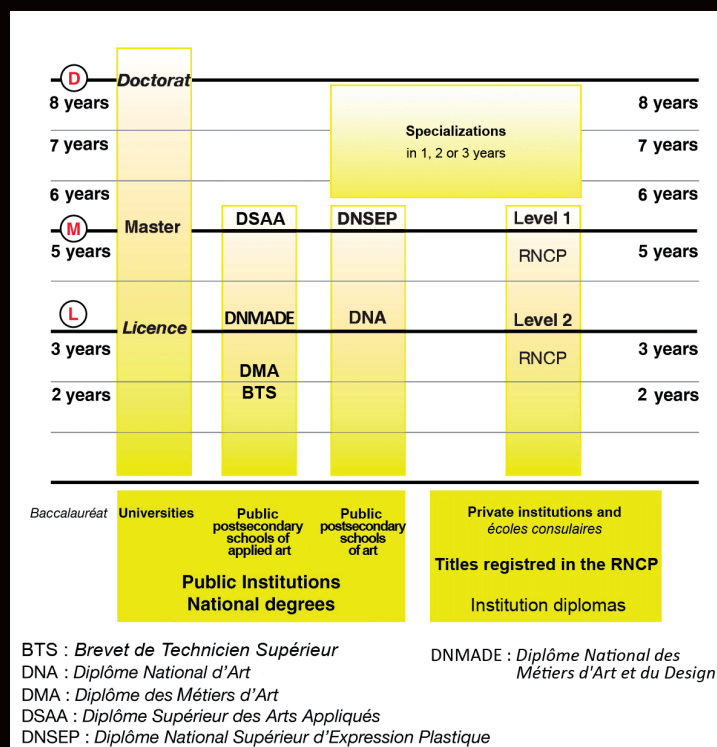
D Doctorat
8 years
7 years
6 years
M Master
5 years
L Licence
3 years
2 years

Specializations
in 1, 2 or 3 years

DSAA
DNMADE
DMA
BTS

DNSEP
DNA

Level 1
RNCP
Level 2
RNCP

8 years
7 years
6 years
5 years
3 years
2 years

Baccalauréat

Universities

Public postsecondary schools of applied art

Public postsecondary schools of art

Public Institutions
National degrees

Private institutions and écoles consulaires

Titles registred in the RNCP

Institution diplomas

BTS : Brevet de Technicien Supérieur
DNA : Diplôme National d'Art
DMA : Diplôme des Métiers d'Art
DSAA : Diplôme Supérieur des Arts Appliqués
DNSEP : Diplôme National Supérieur d'Expression Plastique

DNMADE : Diplôme National des Métiers d'Art et du Design